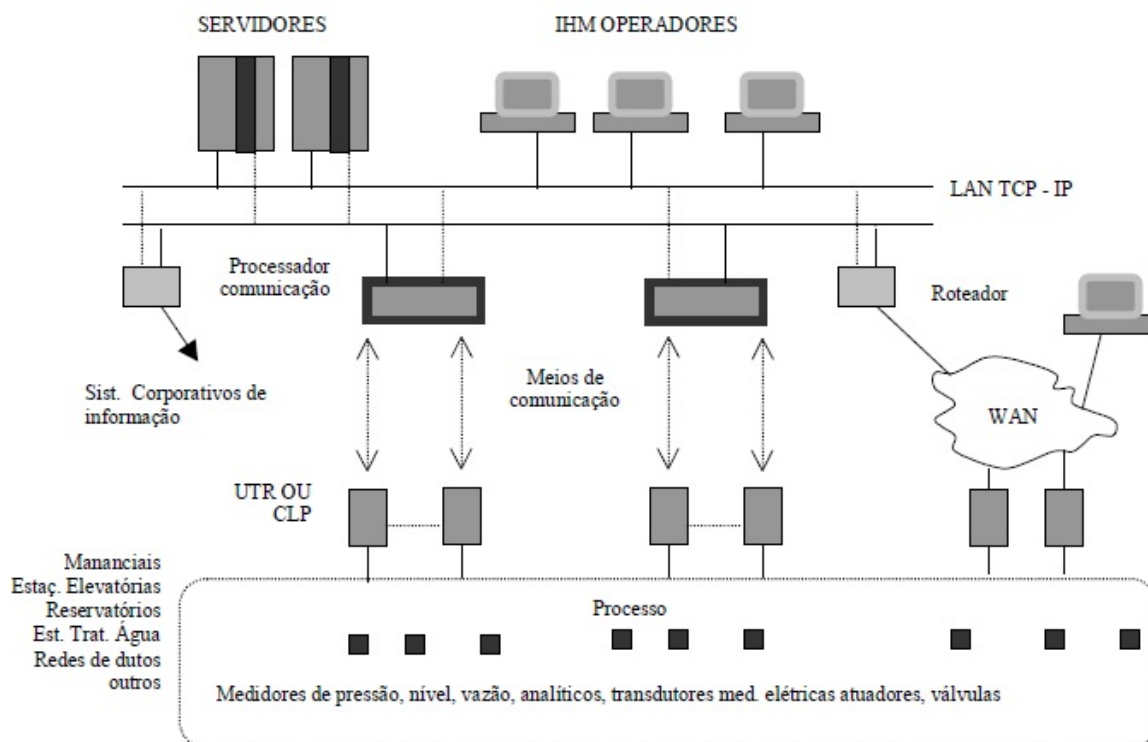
SERVIDORES

IHM OPERADORES

LAN TCP - IP

Processador comunicação

Roteador

Sist. Corporativos de informação

Meios de comunicação

WAN

UTR OU CLP

Mananciais
Estaç. Elevatórias
Reservatórios
Est. Trat. Água
Redes de dutos
outros

Processo

Medidores de pressão, nível, vazão, analíticos, transdutores med. elétricas atuadores, válvulas